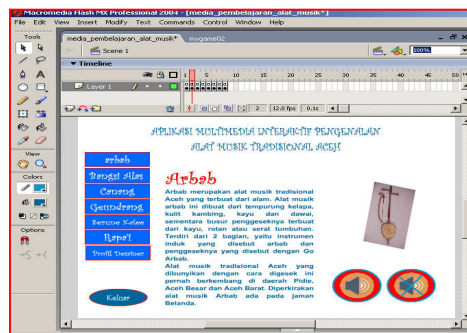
Macromedia Flash MX Professional 2004 - [media_pembelajaran_alat_musik*]
File Edit View Insert Modify Text Commands Control Window Help
Tools
media_pembelajaran_alat_musik* mygame02
Scene 1
100%
Timeline
Layer 1
1 5 10 15 20 25 30 35 40 45 50
1 12.0 fps 0.1s
View
Colors
Options

APLIKASI MULTIMEDIA INTERAKTIF PENGENALAN
ALAT MUSIK TRADISIONAL ACEH

Arbab
Bangsi Alas
Canang
Geundrang
Serune Kalee
Rapa'i
Profil Designer
Keluar

Arbab

Arbab merupakan alat musik tradisional Aceh yang terbuat dari alam. Alat musik arbab ini dibuat dari tempurung kelapa, kulit kambing, kayu dan dawai, sementara busur penggeseknya terbuat dari kayu, rotan atau serat tumbuhan. Terdiri dari 2 bagian, yaitu instrumen induk yang disebut arbab dan penggeseknya yang disebut dengan Go Arbab.
Alat musik tradisional Aceh yang dibunyikan dengan cara digesek ini pernah berkembang di daerah Pidie, Aceh Besar dan Aceh Barat. Diperkirakan alat musik Arbab ada pada jaman Belanda.